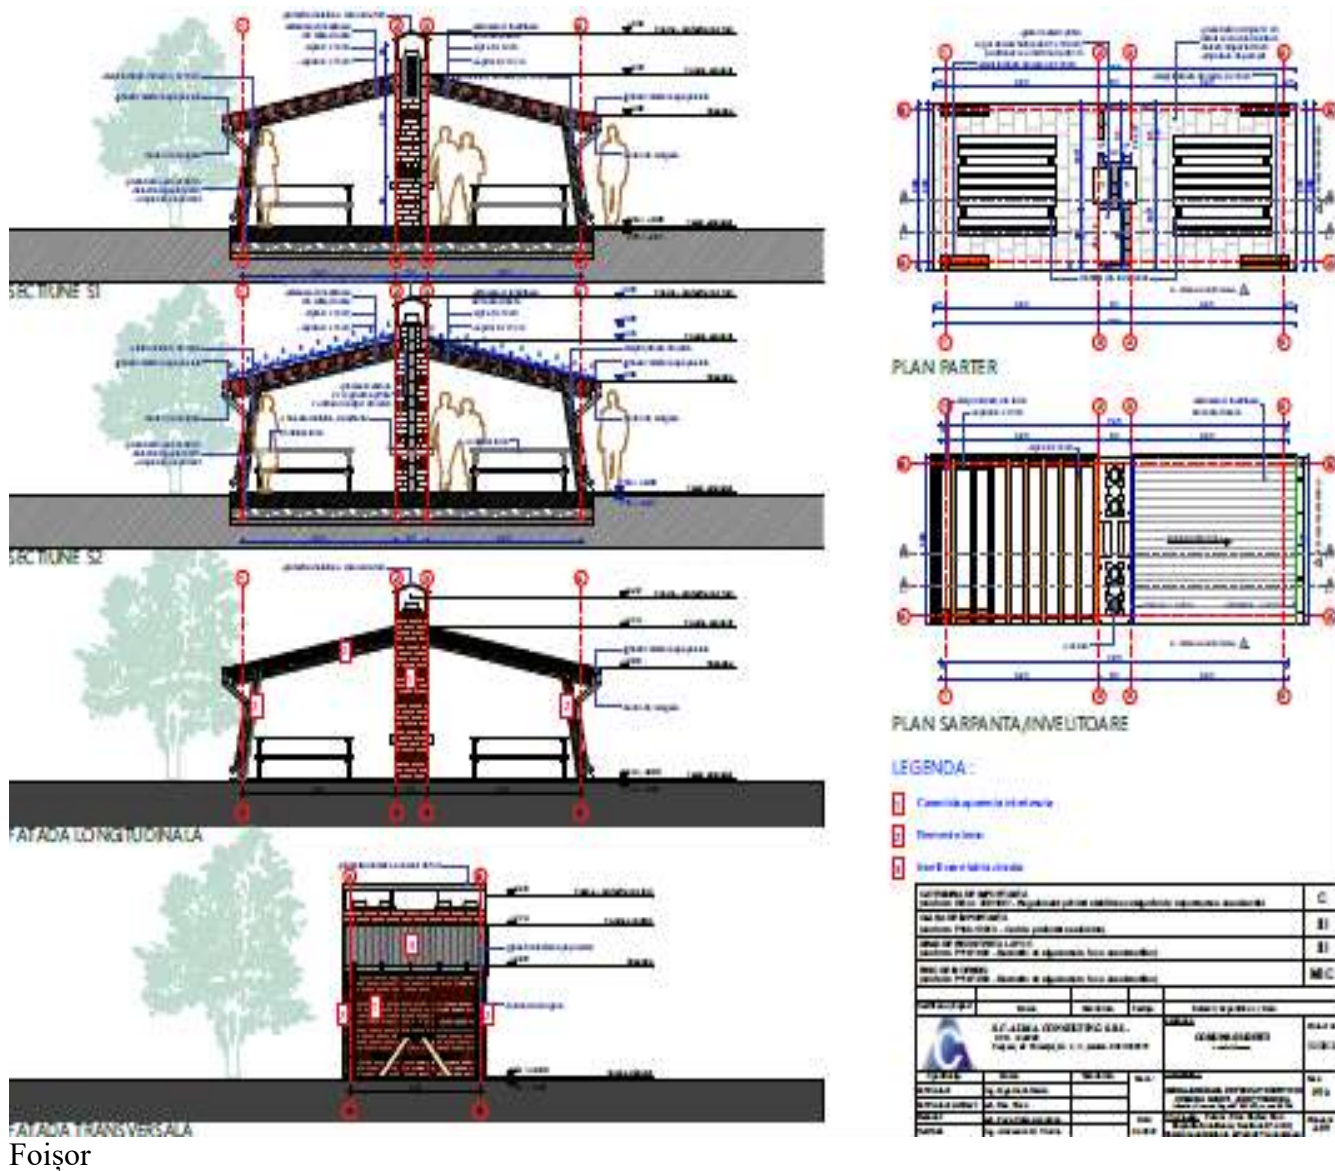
SECTIUNE S1

SECTIUNE S2

FATADA LONGITUDINALA

FATADA TRANSVERSALA

PLAN PARTER

PLAN SARPANTA/INVELITOARE

LEGENDA :

1 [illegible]

2 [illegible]

3 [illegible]

| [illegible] | C |
|---|---|
| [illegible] | II |
| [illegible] | II |
| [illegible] | MC |

S.C. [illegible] CONSULTING S.R.L.

Foișor